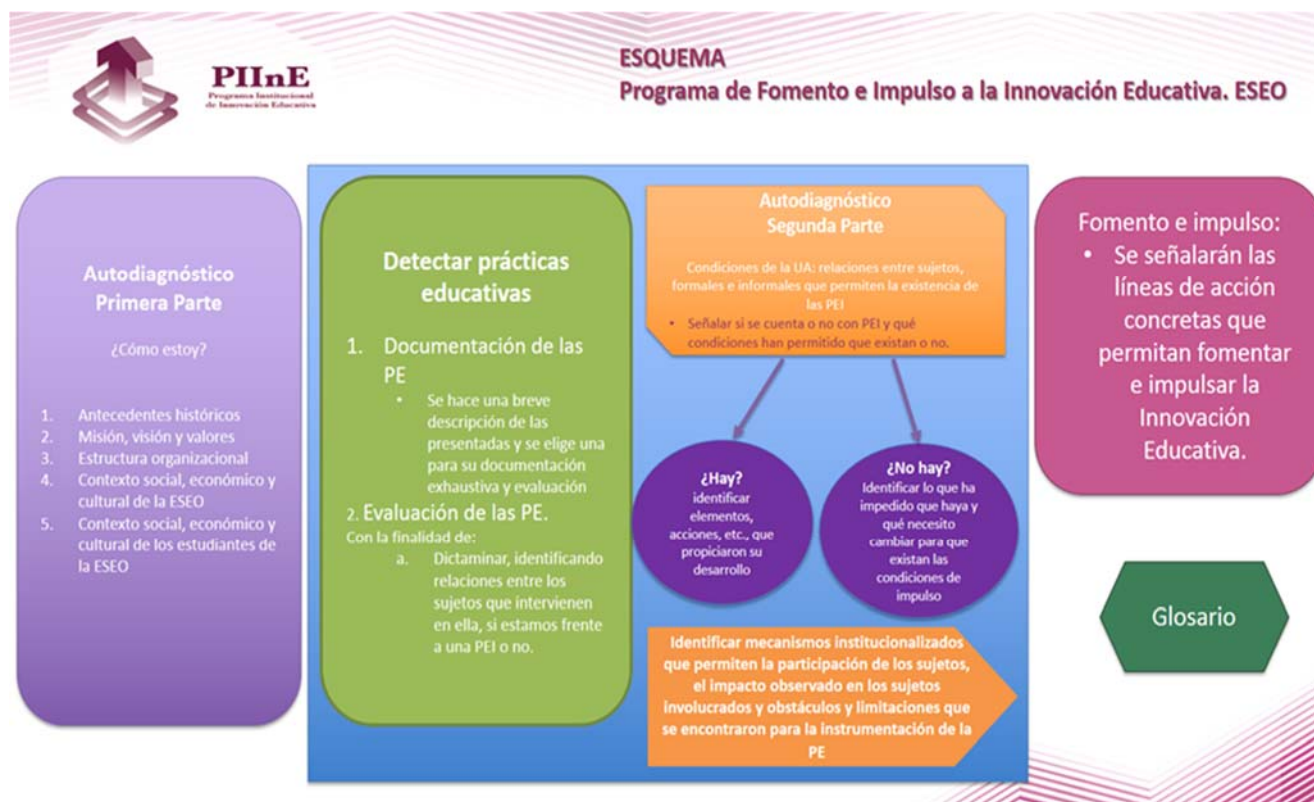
PIInE
Programa Institucional de Innovación Educativa

ESQUEMA
Programa de Fomento e Impulso a la Innovación Educativa. ESEO

Autodiagnóstico
Primera Parte

¿Cómo estoy?

1. Antecedentes históricos
2. Misión, visión y valores
3. Estructura organizacional
4. Contexto social, económico y cultural de la ESEO
5. Contexto social, económico y cultural de los estudiantes de la ESEO

Detectar prácticas educativas

1. Documentación de las PE
• Se hace una breve descripción de las presentadas y se elige una para su documentación exhaustiva y evaluación

2. Evaluación de las PE.
Con la finalidad de:
a. Dictaminar, identificando relaciones entre los sujetos que intervienen en ella, si estamos frente a una PEI o no.

Autodiagnóstico
Segunda Parte

Condiciones de la UA: relaciones entre sujetos, formales e informales que permiten la existencia de las PEI
• Señalar si se cuenta o no con PEI y qué condiciones han permitido que existan o no.

¿Hay?
identificar elementos, acciones, etc., que propiciaron su desarrollo

¿No hay?
Identificar lo que ha impedido que haya y qué necesito cambiar para que existan las condiciones de impulso

Identificar mecanismos institucionalizados que permiten la participación de los sujetos, el impacto observado en los sujetos involucrados y obstáculos y limitaciones que se encontraron para la instrumentación de la PE

Fomento e impulso:
• Se señalarán las líneas de acción concretas que permitan fomentar e impulsar la Innovación Educativa.

Glosario